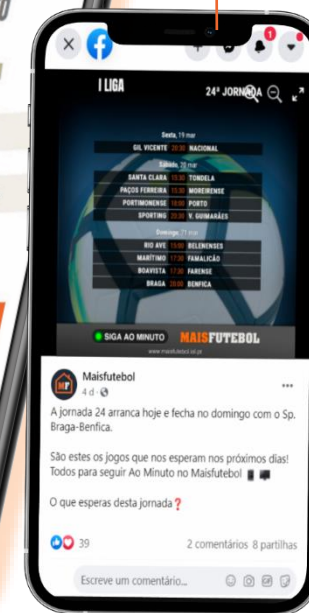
I LIGA

24ª JORNADA

Sexta, 19 mar

GIL VICENTE 20:30 NACIONAL

Sábado, 20 mar

SANTA CLARA 13:30 TONDELA

PAÇOS FERREIRA 15:30 MOREIRENSE

PORTIMONENSE 18:00 PORTO

SPORTING 20:30 V. GUIMARÃES

Domingo, 21 mar

RIO AVE 15:00 BELENENSES

MARÍTIMO 17:30 FAMALICÃO

BOAVISTA 17:30 FARENSE

BRAGA 20:00 BENFICA

SIGA AO MINUTO MAISFUTEBOL

www.maisfutebol.iol.pt

Maisfutebol
4 d ·

A jornada 24 arranca hoje e fecha no domingo com o Sp. Braga-Benfica.

São estes os jogos que nos esperam nos próximos dias! Todos para seguir Ao Minuto no Maisfutebol

O que esperas desta jornada❓

39

2 comentários 8 partilhas

Escreve um comentário...